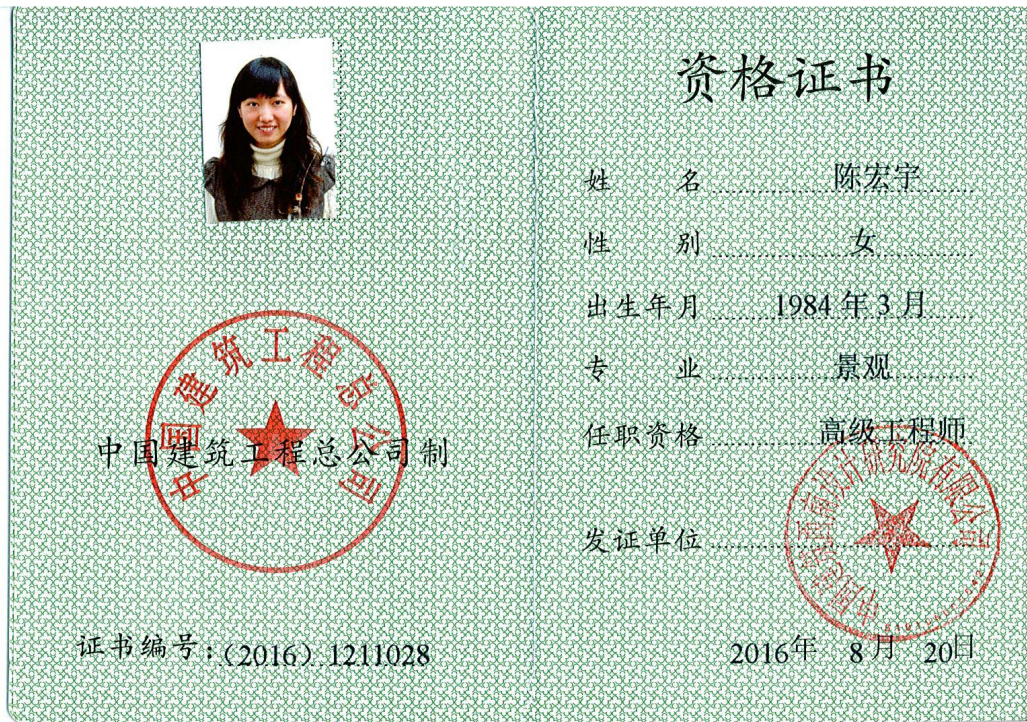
中国建筑工程总公司

中国建筑工程总公司制

证书编号：(2016) 1211028

资格证书

姓　　名　陈宏宇

性　　别　女

出生年月　1984 年 3 月

专　　业　景观

任职资格　高级工程师

发证单位

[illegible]设计研究院有限公司

2016年　8月　20日